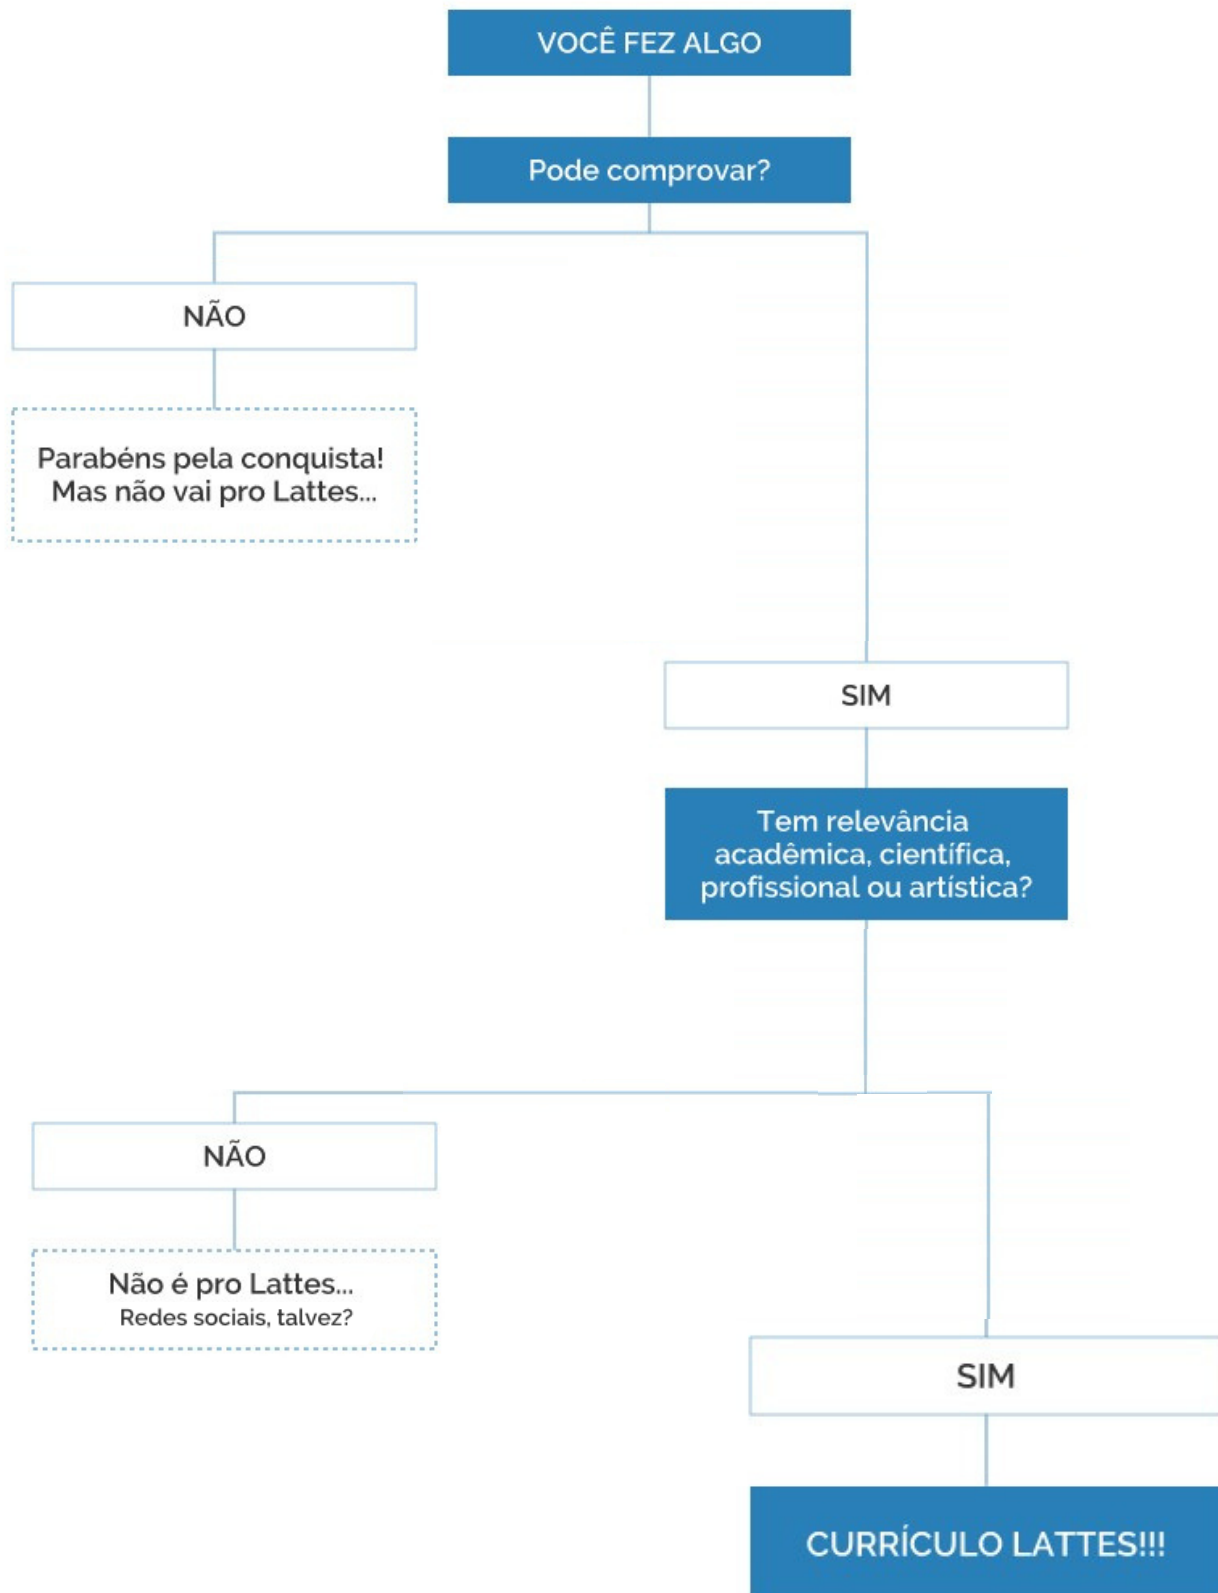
VOCÊ FEZ ALGO

Pode comprovar?

NÃO

Parabéns pela conquista! Mas não vai pro Lattes...

SIM

Tem relevância acadêmica, científica, profissional ou artística?

NÃO

Não é pro Lattes...
Redes sociais, talvez?

SIM

CURRÍCULO LATTES!!!